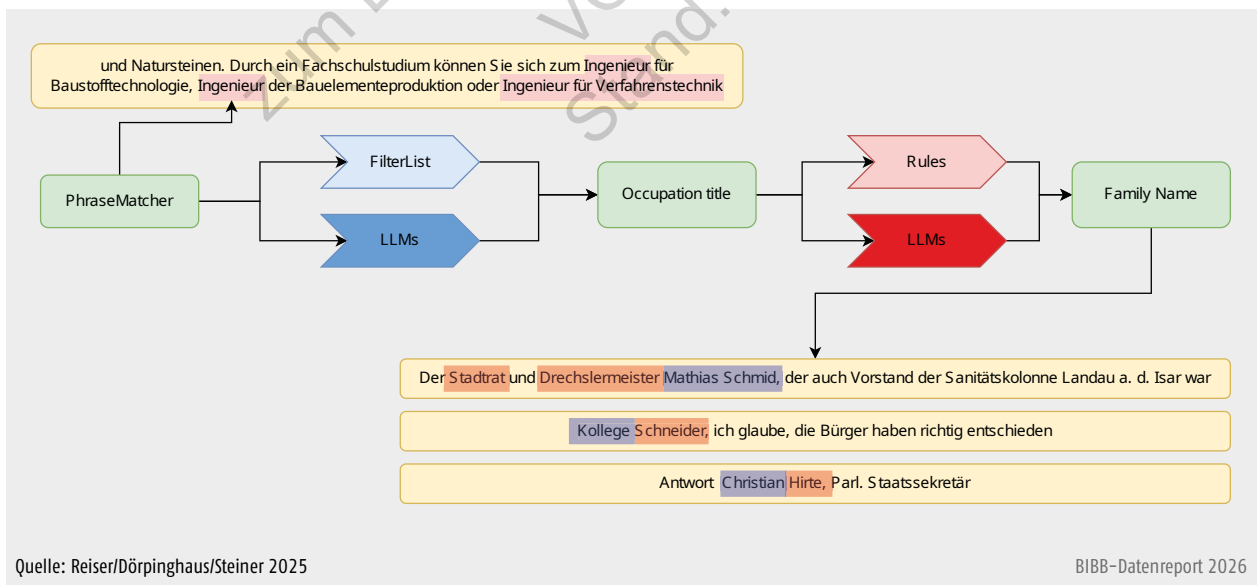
Zum B... V... Stand...

und Natursteinen. Durch ein Fachschulstudium können Sie sich zum Ingenieur für Baustofftechnologie, Ingenieur der Bauelementeproduktion oder Ingenieur für Verfahrenstechnik

PhraseMatcher

FilterList

LLMs

Occupation title

Rules

LLMs

Family Name

Der Stadtrat und Drechslermeister Mathias Schmid, der auch Vorstand der Sanitätskolonne Landau a. d. Isar war

Kollege Schneider, ich glaube, die Bürger haben richtig entschieden

Antwort Christian Hirte, Parl. Staatssekretär

Quelle: Reiser/Dörpinghaus/Steiner 2025

BIBB-Datenreport 2026